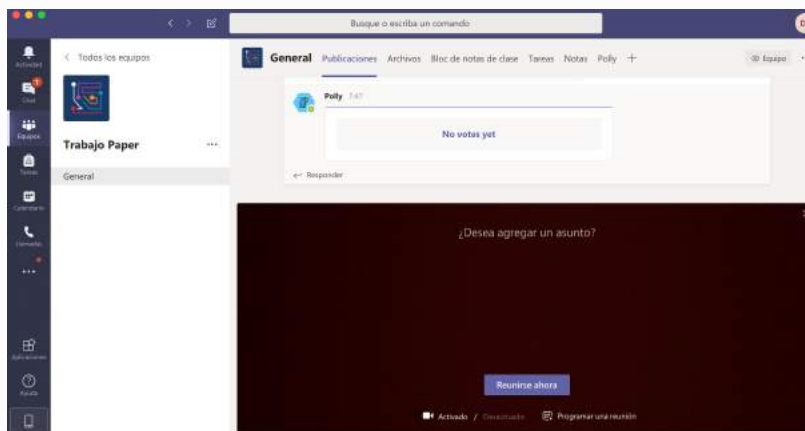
Busque o escriba un comando

Actividad
Chat
Equipos
Tareas
Calendario
Llamadas
...
Aplicaciones
Ayuda

< Todos los equipos

Trabajo Paper ...

General

General Publicaciones Archivos Bloc de notas de clase Tareas Notas Polly +

Equipo

Polly 7:47

No votes yet

← Responder

¿Desea agregar un asunto?

Reunirse ahora

Activado / Desactivado Programar una reunión